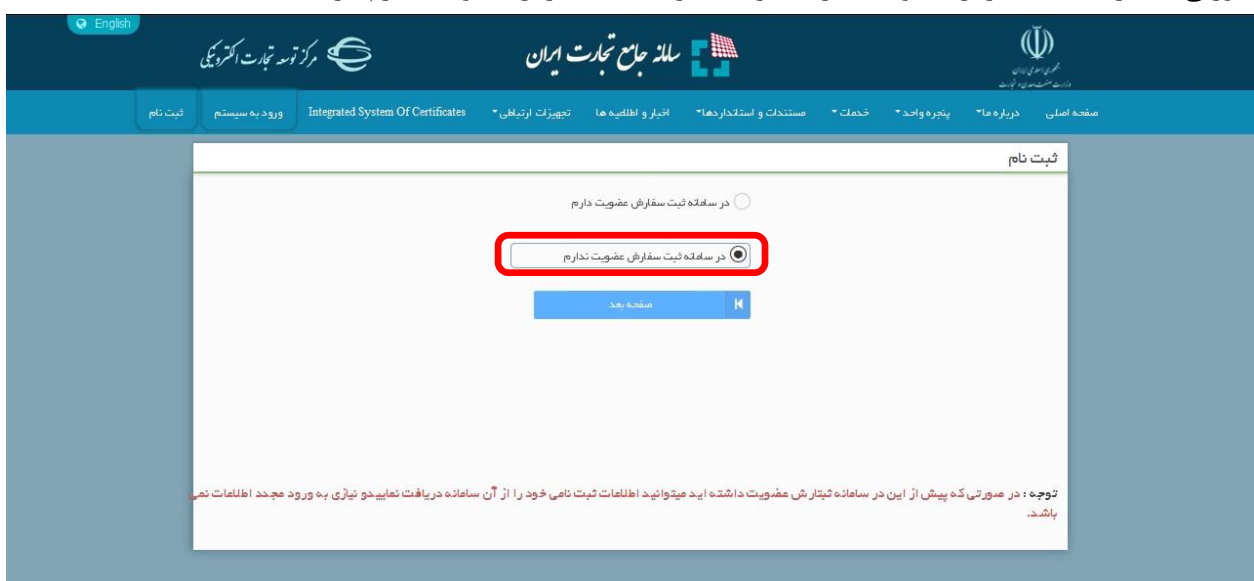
English

مرکز توسعه تجارت الکترونیکی

سامانه جامع تجارت ایران

جمهوری اسلامی ایران
وزارت صنعت، معدن و تجارت

صفحه اصلی درباره ما پنجره واحد خدمات مستندات و استانداردها اخبار و اطلاعیه ها تجهیزات ارتباطی Integrated System Of Certificates ورود به سیستم ثبت نام

ثبت نام

در سامانه ثبت سفارش عضویت دارم

در سامانه ثبت سفارش عضویت ندارم

صفحه بعد

توجه : در صورتی که پیش از این در سامانه ثبتار ش عضویت داشته اید میتوانید اطلاعات ثبت نامی خود را از آن سامانه دریافت نماییدو نیازی به ورود مجدد اطلاعات نمی باشد.